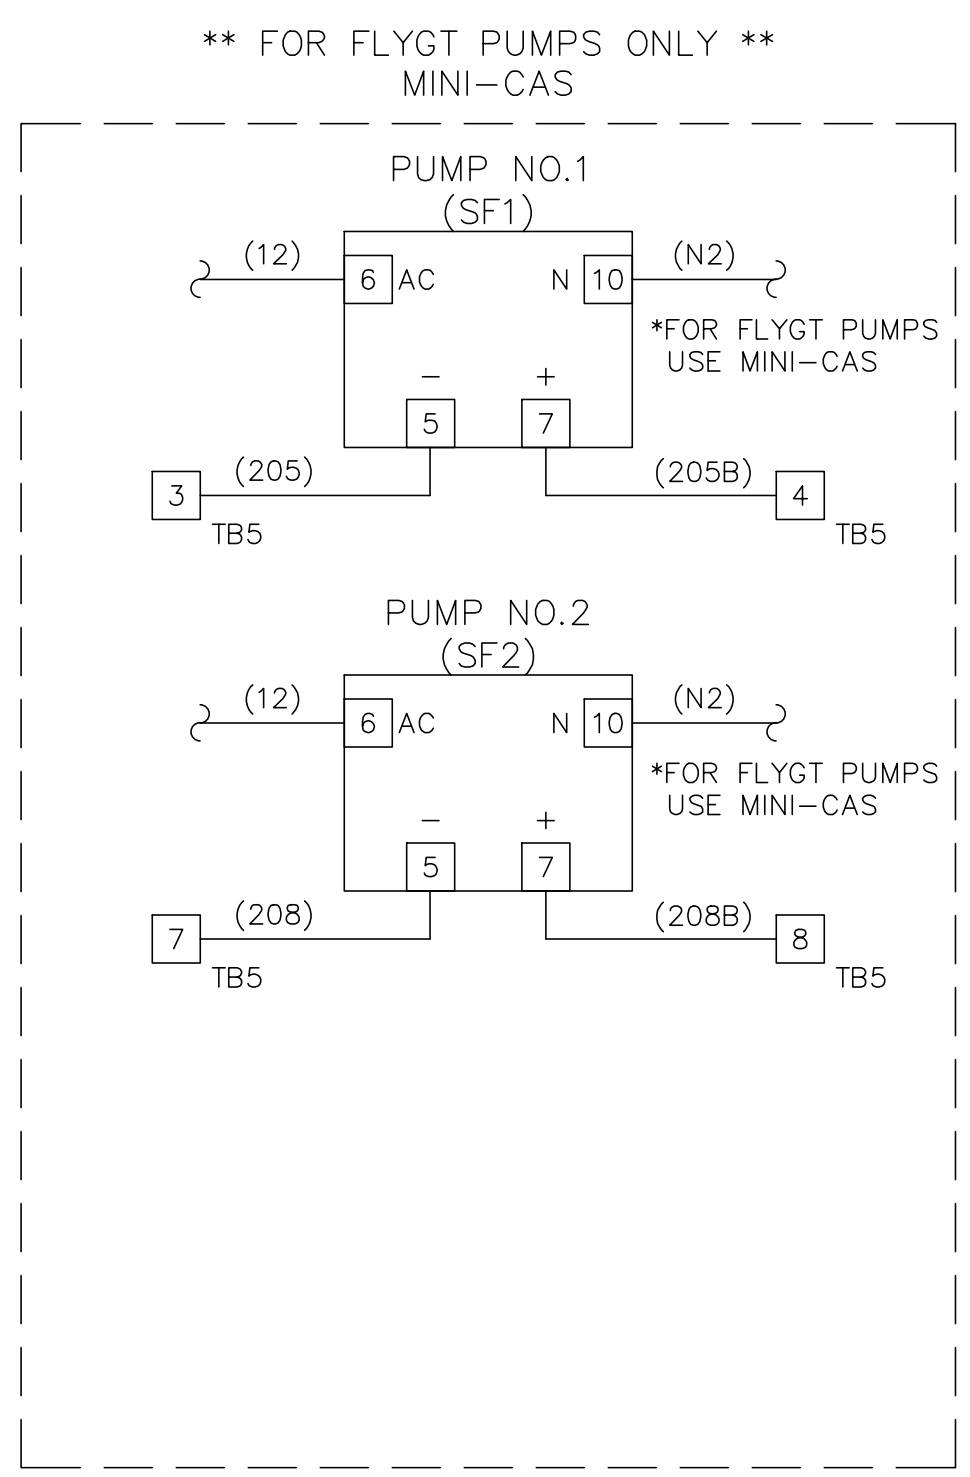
** FOR FLYGT PUMPS ONLY **
MINI–CAS

PUMP NO.1
(SF1)

(12)
6 AC
N 10
(N2)

*FOR FLYGT PUMPS
USE MINI–CAS

–
+
5
7

3
(205)
TB5

(205B)
4
TB5

PUMP NO.2
(SF2)

(12)
6 AC
N 10
(N2)

*FOR FLYGT PUMPS
USE MINI–CAS

–
+
5
7

7
(208)
TB5

(208B)
8
TB5